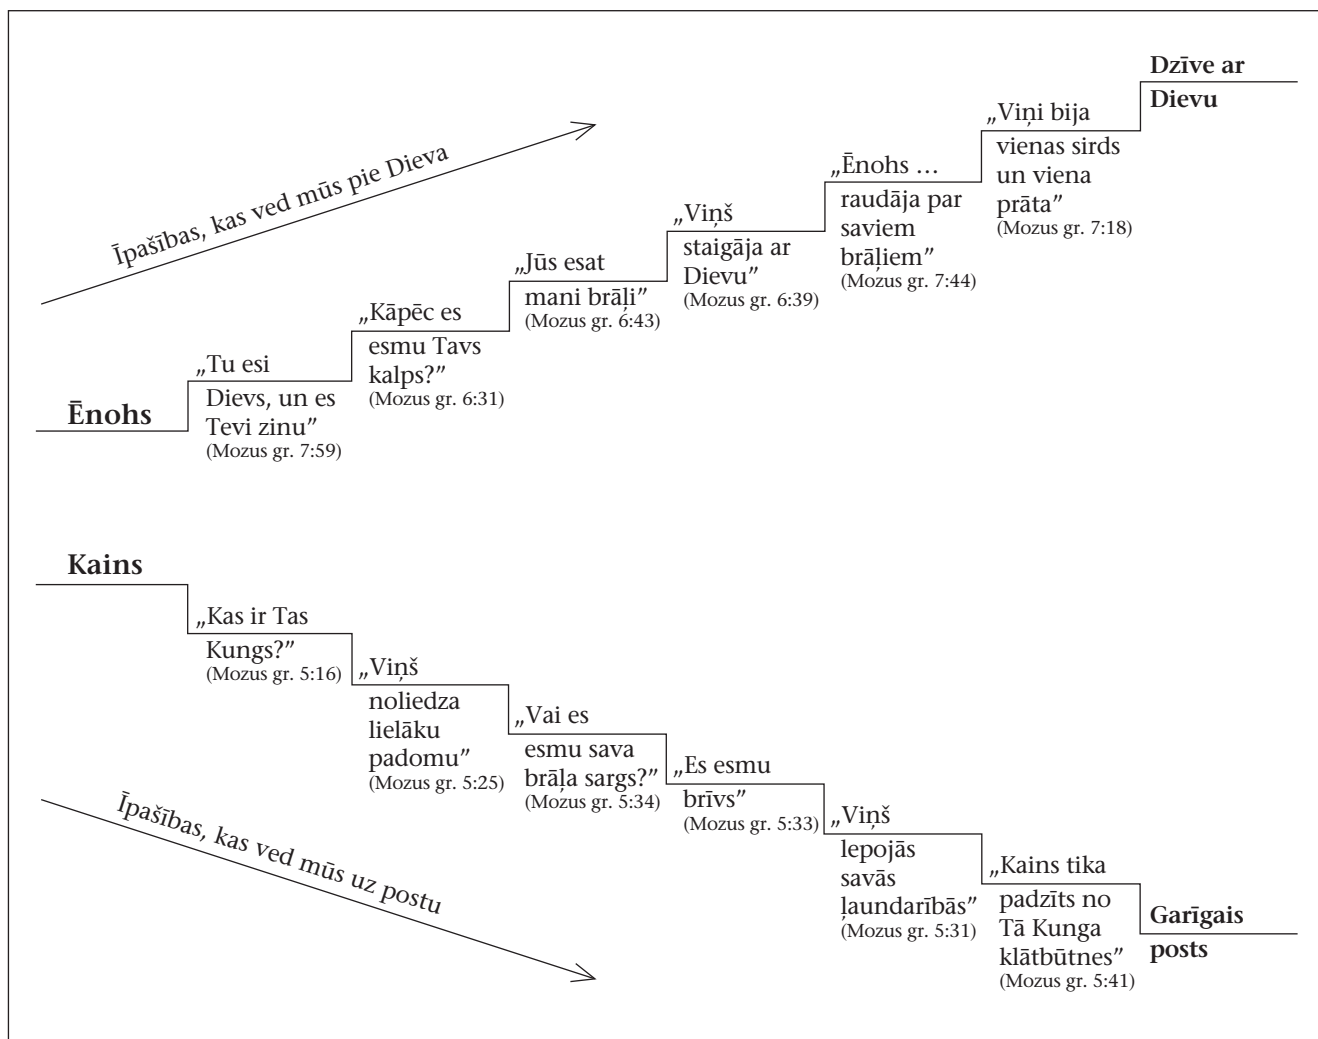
Īpašības, kas ved mūs pie Dieva

Ēnohs

„Tu esi Dievs, un es Tevi zinu" (Mozus gr. 7:59)

„Kāpēc es esmu Tavs kalps?" (Mozus gr. 6:31)

„Jūs esat mani brāļi" (Mozus gr. 6:43)

„Viņš staigāja ar Dievu" (Mozus gr. 6:39)

„Ēnohs … raudāja par saviem brāļiem" (Mozus gr. 7:44)

„Viņi bija vienas sirds un viena prāta" (Mozus gr. 7:18)

Dzīve ar Dievu

Kains

„Kas ir Tas Kungs?" (Mozus gr. 5:16)

„Viņš noliedza lielāku padomu" (Mozus gr. 5:25)

„Vai es esmu sava brāļa sargs?" (Mozus gr. 5:34)

„Es esmu brīvs" (Mozus gr. 5:33)

„Viņš lepojās savās ļaundarībās" (Mozus gr. 5:31)

„Kains tika padzīts no Tā Kunga klātbūtnes" (Mozus gr. 5:41)

Garīgais posts

Īpašības, kas ved mūs uz postu